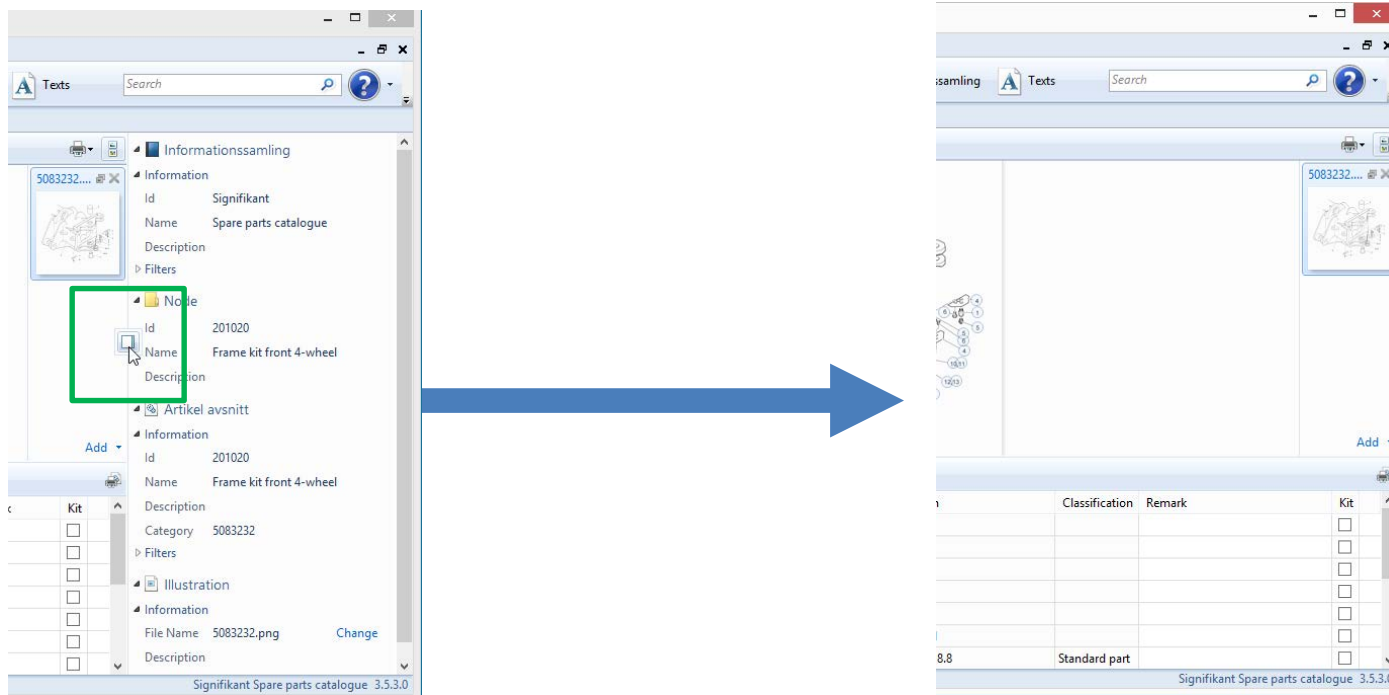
Texts

Search

5083232....

Informationssamling
Information
Id Signifikant
Name Spare parts catalogue
Description
Filters
Node
Id 201020
Name Frame kit front 4-wheel
Description
Artikel avsnitt
Information
Id 201020
Name Frame kit front 4-wheel
Description
Category 5083232
Filters
Illustration
Information
File Name 5083232.png Change
Description

Add

Kit

Signifikant Spare parts catalogue 3.5.3.0

ssamling Texts

Search

5083232....

Add

Classification Remark Kit

8.8 Standard part

Signifikant Spare parts catalogue 3.5.3.0